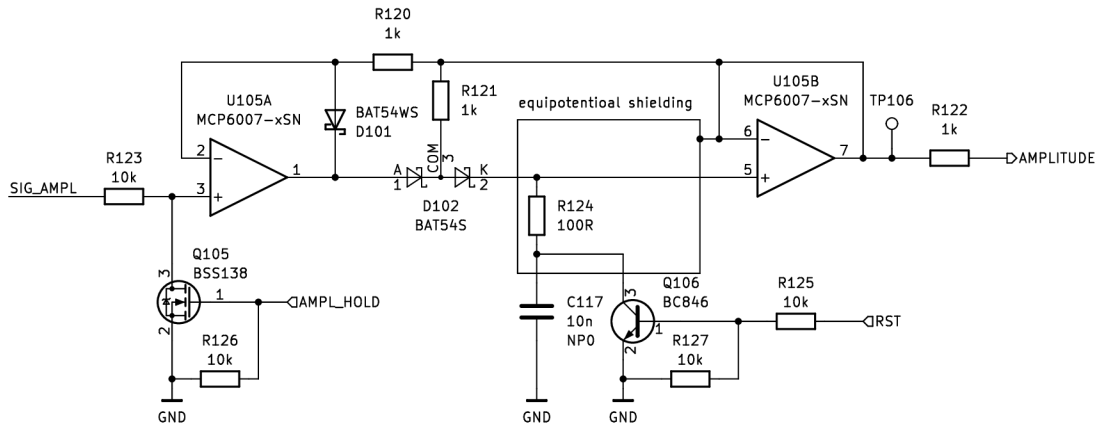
R120
1k

U105A
MCP6007-xSN

BAT54WS
D101

R121
1k

equipotentioal shielding

U105B
MCP6007-xSN

TP106

R122
1k

R123
10k

SIG_AMPL

2
3
1

A
1
COM
3
K
2

D102
BAT54S

6
5
7

AMPLITUDE

R124
100R

Q105
BSS138

3
1
2

AMPL_HOLD

R126
10k

GND

C117
10n
NP0

GND

Q106
BC846

3
1
2

R125
10k

RST

R127
10k

GND